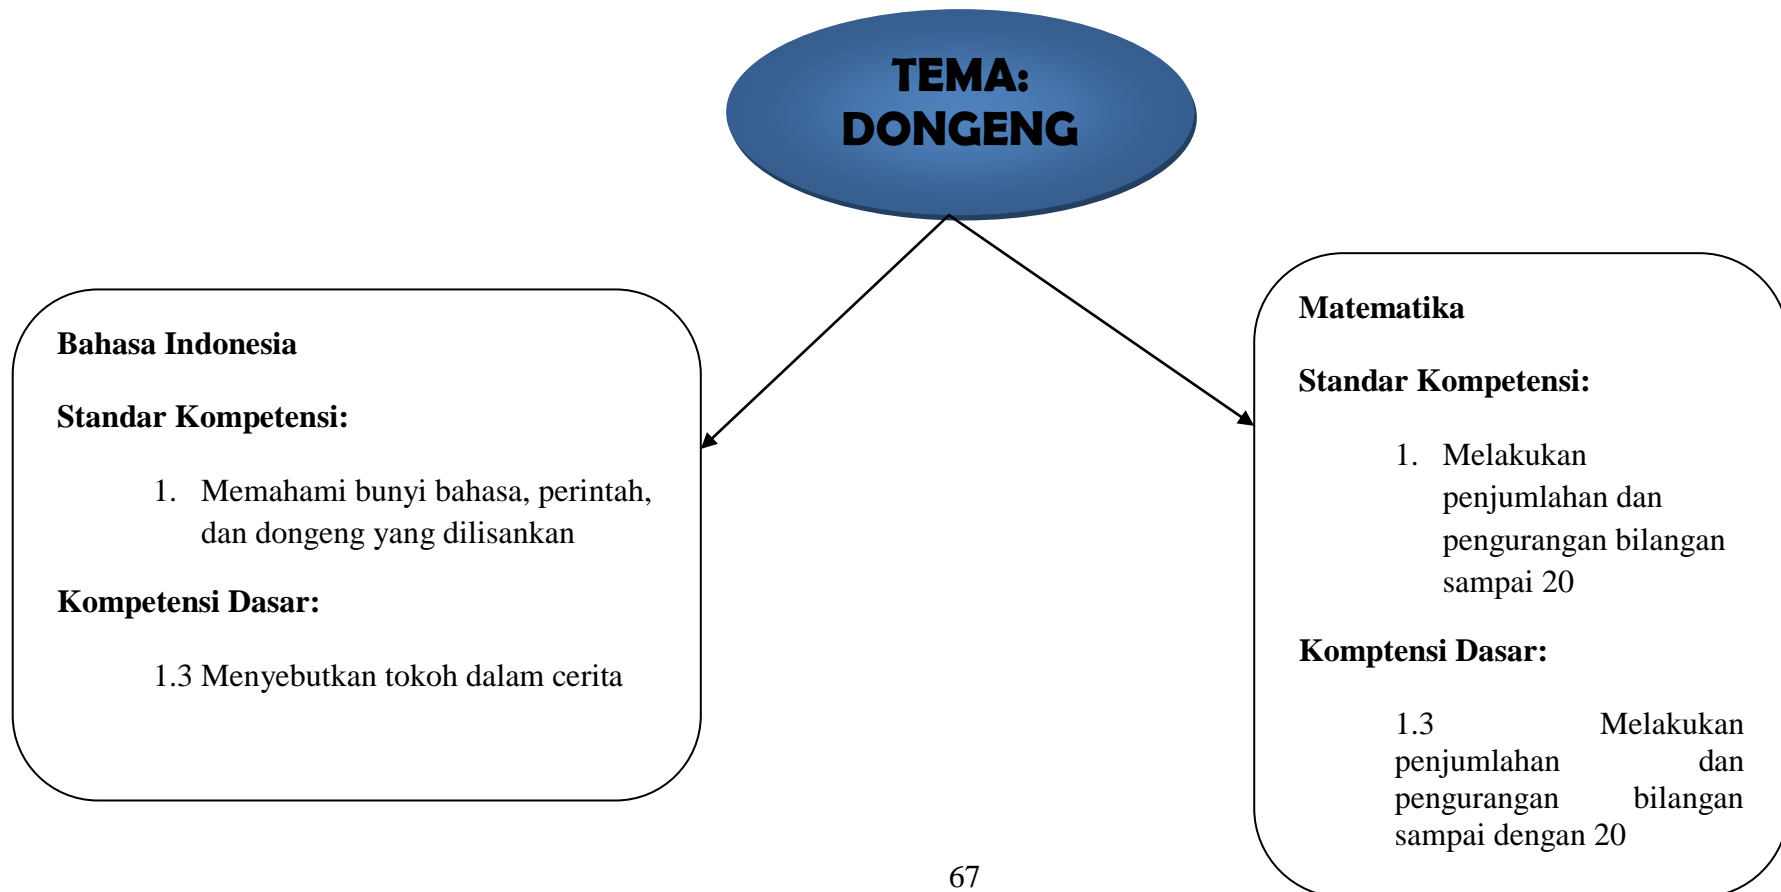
TEMA: DONGENG

Bahasa Indonesia

Standar Kompetensi:

1. Memahami bunyi bahasa, perintah, dan dongeng yang dilisankan

Kompetensi Dasar:

1.3 Menyebutkan tokoh dalam cerita

Matematika

Standar Kompetensi:

1. Melakukan penjumlahan dan pengurangan bilangan sampai 20

Komptensi Dasar:

1.3 Melakukan penjumlahan dan pengurangan bilangan sampai dengan 20

67